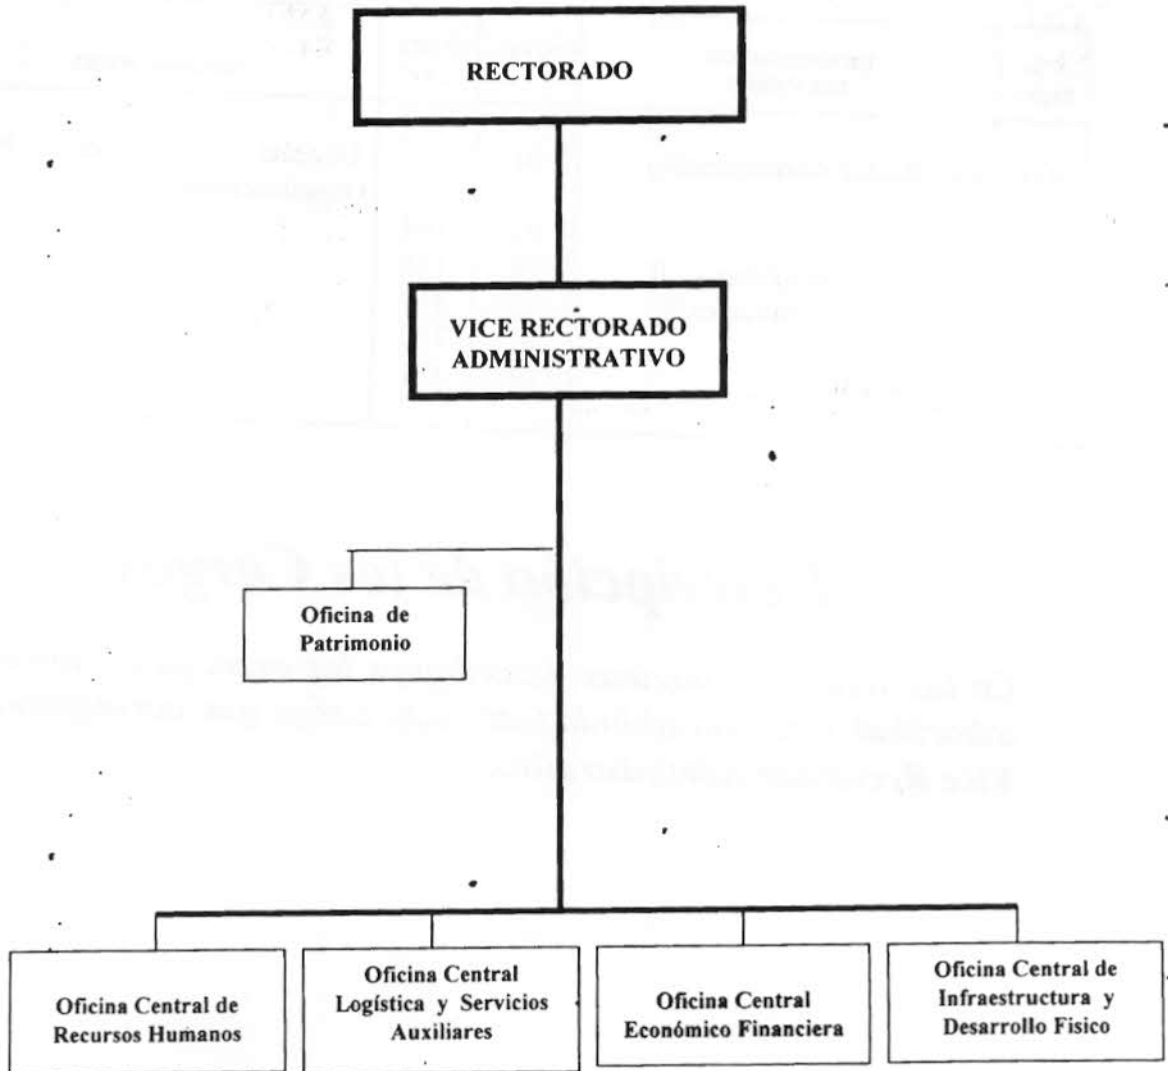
RECTORADO

VICE RECTORADO ADMINISTRATIVO

Oficina de Patrimonio

Oficina Central de Recursos Humanos

Oficina Central Logística y Servicios Auxiliares

Oficina Central Económico Financiera

Oficina Central de Infraestructura y Desarrollo Fisico